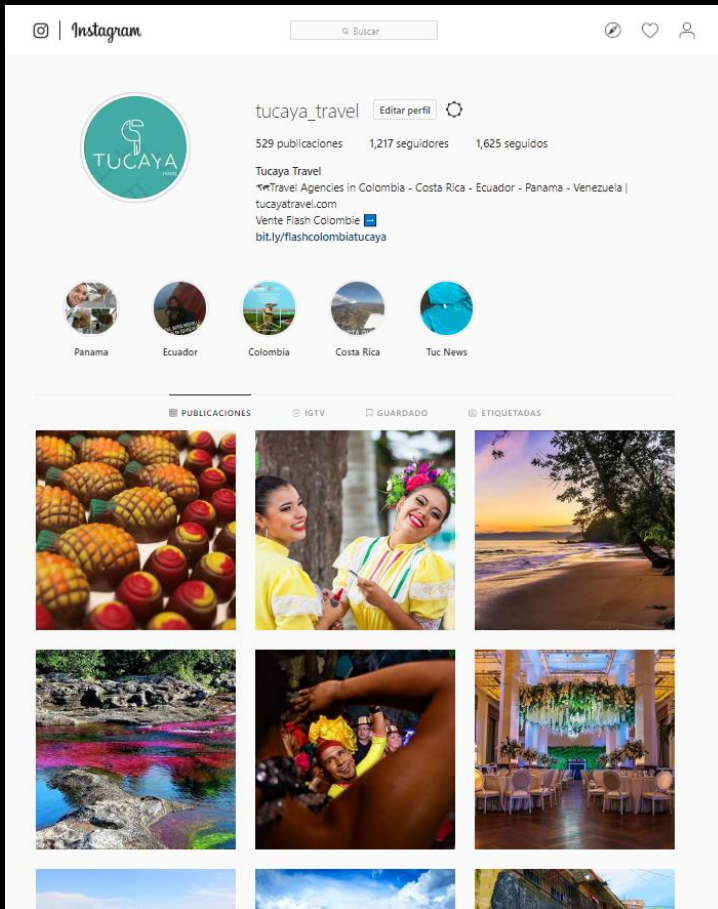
Instagram

Buscar

tucaya_travel Editar perfil

529 publicaciones 1,217 seguidores 1,625 seguidos

Tucaya Travel
Travel Agencies in Colombia - Costa Rica - Ecuador - Panama - Venezuela | tucayatravel.com
Vente Flash Colombie ➡
bit.ly/flashcolombiatucaya

TUCAYA
TRAVEL

Panama Ecuador Colombia Costa Rica Tuc News

PUBLICACIONES IGTV GUARDADO ETIQUETADAS